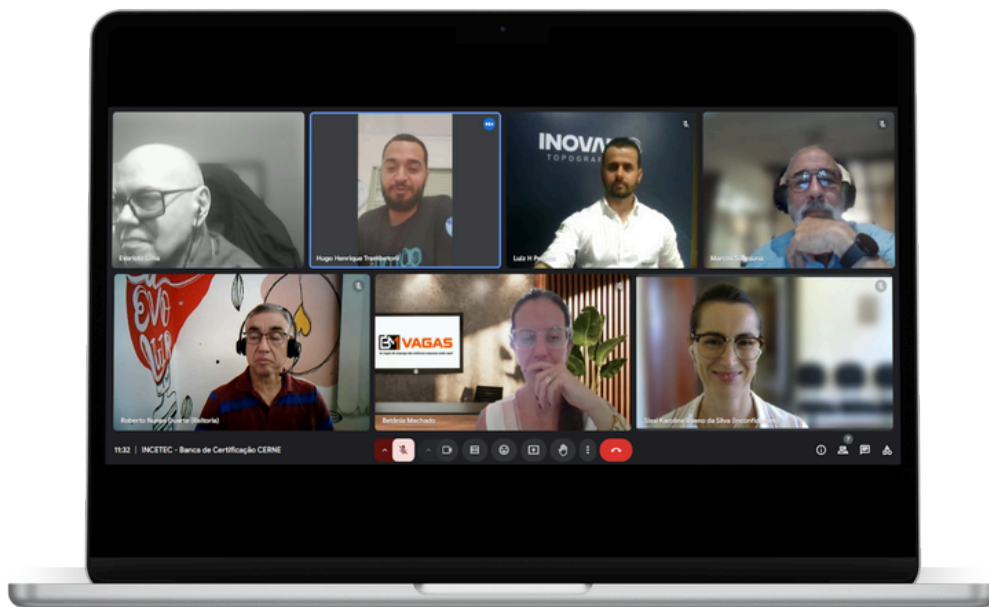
Evaristo Lima

Hugo Henrique Trombetta

INOVA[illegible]
TOPOGRAF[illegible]

Luiz H P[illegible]

Marcos S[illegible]

Roberto Nunes Duarte (Reitoria)

VAGAS

Betânia Machado

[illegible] Karoline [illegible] da Silva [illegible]

11:32 | INCETEC - Banca de Certificação CERNE